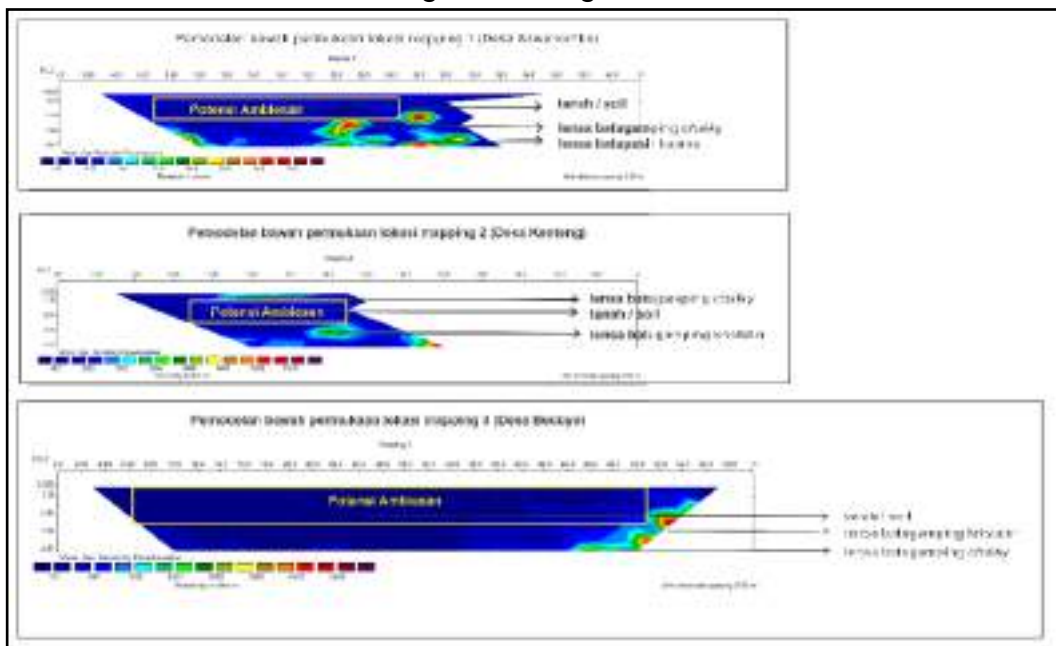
Pemodelan bawah permukaan lokasi mapping 1 (Desa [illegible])

Potensi Amblesan

tanah / soil

lensa batugamping shaley

lensa batupasir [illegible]

Pemodelan bawah permukaan lokasi mapping 2 (Desa Kenteng)

Potensi Amblesan

lensa batugamping shaley

tanah / soil

lensa batugamping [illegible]

Pemodelan bawah permukaan lokasi mapping 3 (Desa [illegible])

Potensi Amblesan

tanah / soil

lensa batugamping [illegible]

lensa batugamping shaley